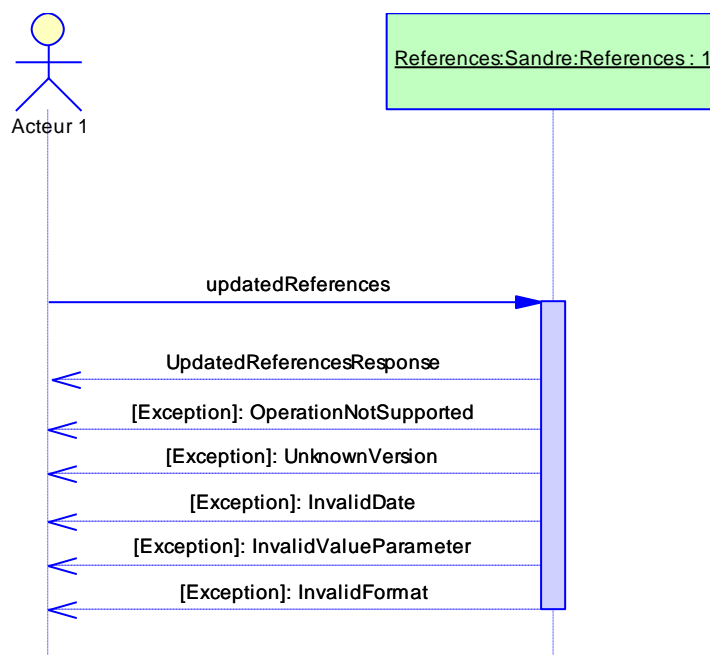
Acteur 1

References:Sandre:References : 1

updatedReferences

UpdatedReferencesResponse

[Exception]: OperationNotSupported

[Exception]: UnknownVersion

[Exception]: InvalidDate

[Exception]: InvalidValueParameter

[Exception]: InvalidFormat